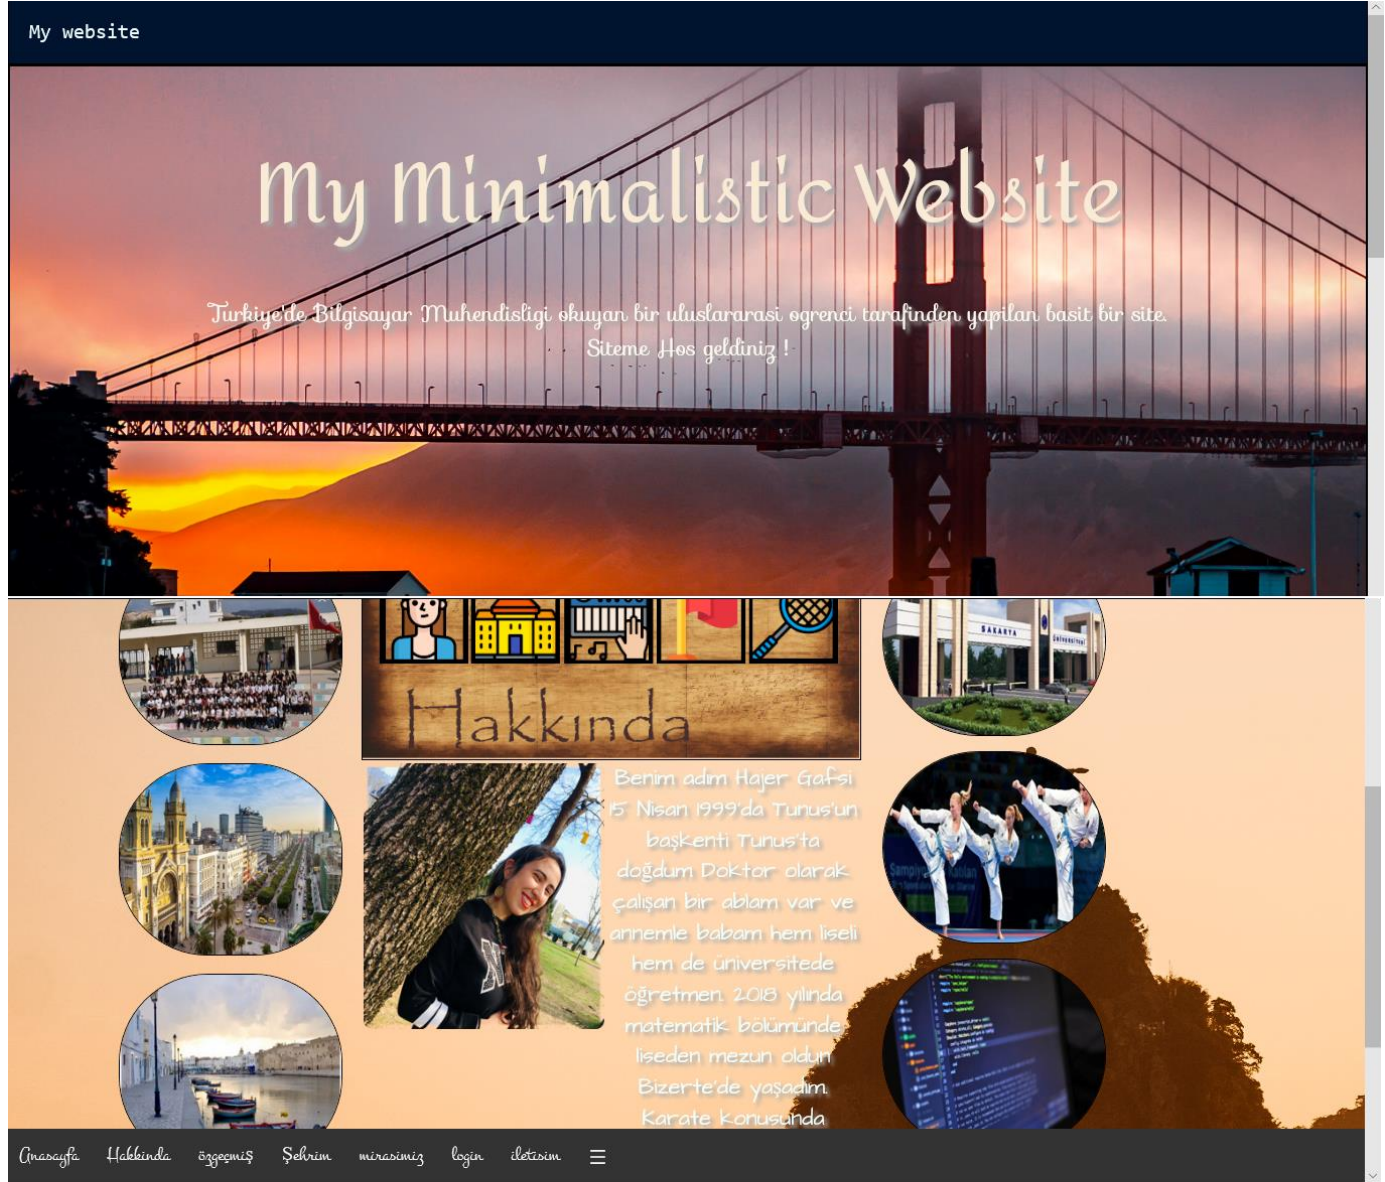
My website

My Minimalistic Website

Turkiye'de Bilgisayar Muhendisligi okuyan bir uluslararasi ogrenci tarafinden yapilan basit bir site. Siteme Hos geldiniz !

Hakkında

Benim adım Hajer Gafsi 15 Nisan 1999'da Tunus'un başkenti Tunus'ta doğdum Doktor olarak çalışan bir ablam var ve annemle babam hem liseli hem de üniversitede öğretmen. 2018 yılında matematik bölümünde liseden mezun oldum Bizerte'de yaşadım. Karate konusunda

SAKARYA ÜNİVERSİTESİ

Anasayfa Hakkinda özgeçmiş Şehrim mirasimiz login iletisim ☰